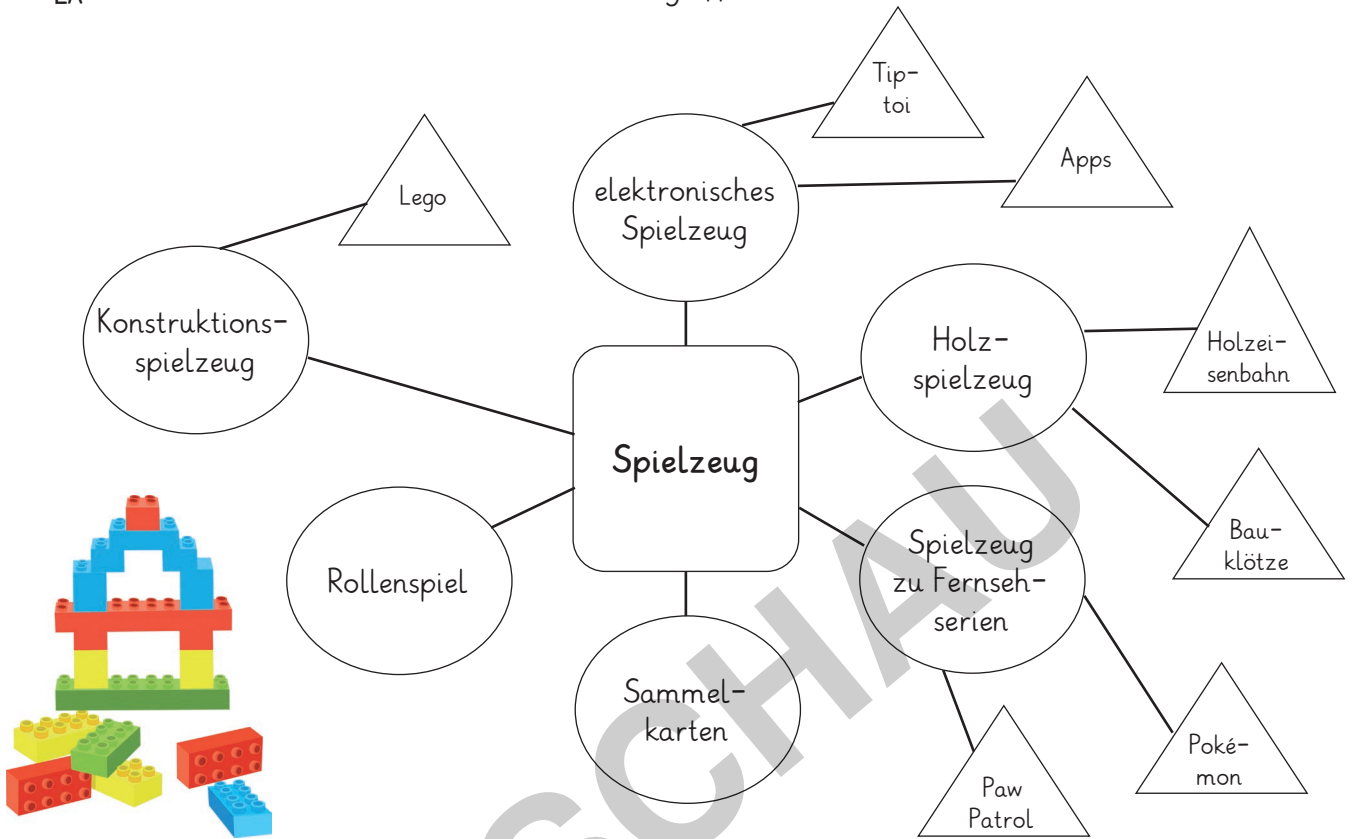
LA

Tip-toi

Apps

Lego

elektronisches Spielzeug

Konstruktionsspielzeug

Holzspielzeug

Holzeisenbahn

Spielzeug

Rollenspiel

Spielzeug zu Fernsehserien

Bauklötze

Sammelkarten

Pokémon

Paw Patrol

SCHAU